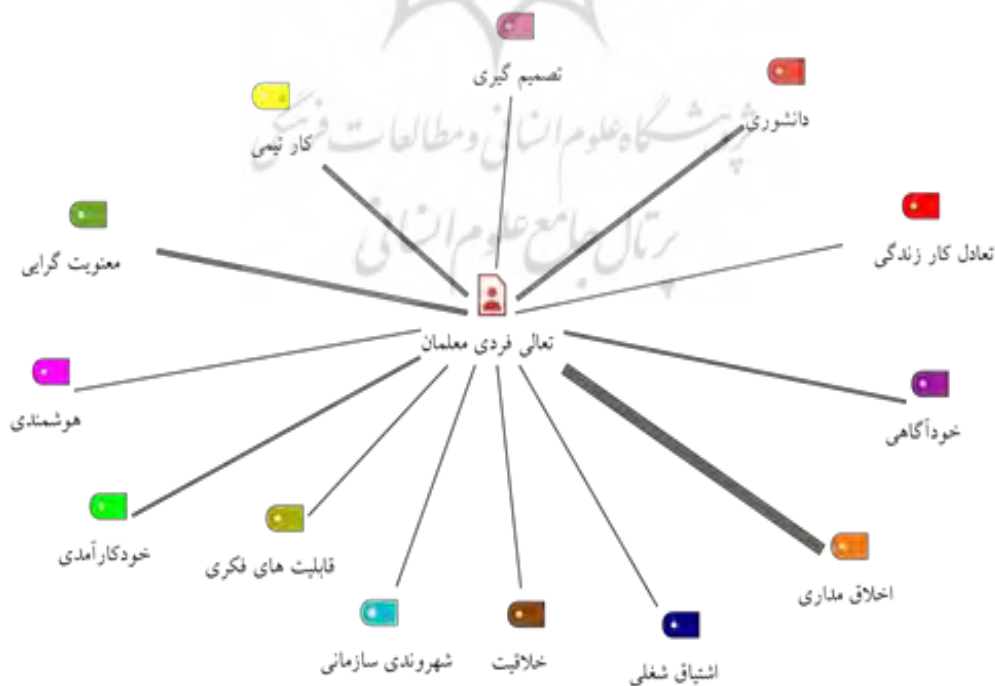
تصمیم گیری

کار تیمی

دانشوری

معنویت گرایی

تعادل کار زندگی

تعالی فردی معلمان

هوشمندی

خودآگاهی

خودکارآمدی

قابلیت های فکری

اخلاق مداری

شهروندی سازمانی

خلاقیت

اشتیاق شغلی

پژوهشگاه علوم انسانی و مطالعات فرهنگی

پرتال جامع علوم انسانی